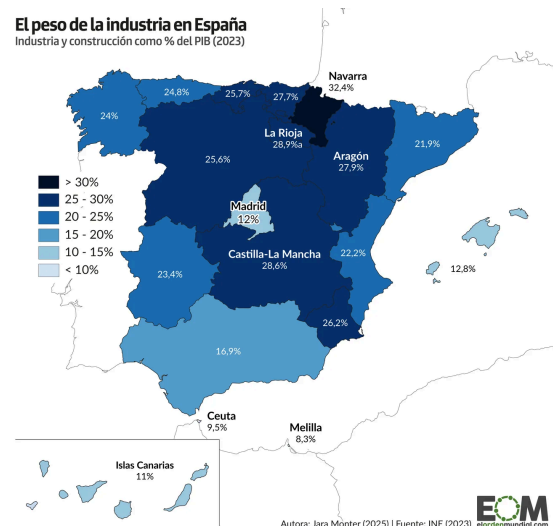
El peso de la industria en España
Industria y construcción como % del PIB (2023)

> 30%
25 - 30%
20 - 25%
15 - 20%
10 - 15%
< 10%

Navarra
32,4%

24,8%

25,7%

27,7%

24%

La Rioja
28,9%a

25,6%

Aragón
27,9%

21,9%

Madrid
12%

Castilla-La Mancha
28,6%

22,2%

23,4%

12,8%

26,2%

16,9%

Ceuta
9,5%

Melilla
8,3%

Islas Canarias
11%

Autora: Jara Monter (2025) | Fuente: INE (2023)

EOM
elordenmundial.com